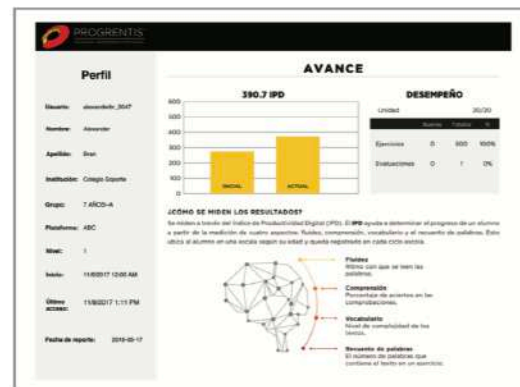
PROGRENTIS

Perfil

Usuario: alexandrobr_3047

Nombre: Alexander

Apellido: Bran

Institución: Colegio Soporte

Grupo: 7 AÑOS-A

Plataforma: ABC

Nivel: 1

Inicio: 11/8/2017 12:00 AM

Último acceso: 11/8/2017 1:11 PM

Fecha de reporte: 2018-05-17

AVANCE

390.7 IPD

600
500
400
300
200
100
0

INICIAL
ACTUAL

DESEMPEÑO

Unidad 20/20

| | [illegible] | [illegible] | % |
|---|---|---|---|
| Ejercicios | 0 | 800 | 100% |
| Evaluaciones | 0 | 1 | 0% |

¿CÓMO SE MIDEN LOS RESULTADOS?

Se miden a través del Índice de Productividad Digital (IPD). El IPD ayuda a determinar el progreso de un alumno a partir de la medición de cuatro aspectos: fluidez, comprensión, vocabulario y el recuento de palabras. Esto ubica al alumno en una escala según su edad y queda registrado en cada ciclo escolar.

Fluidez
Ritmo con que se leen las palabras.

Comprensión
Porcentaje de aciertos en las comprobaciones.

Vocabulario
Nivel de complejidad de los textos.

Recuento de palabras
El número de palabras que contiene el texto en un ejercicio.